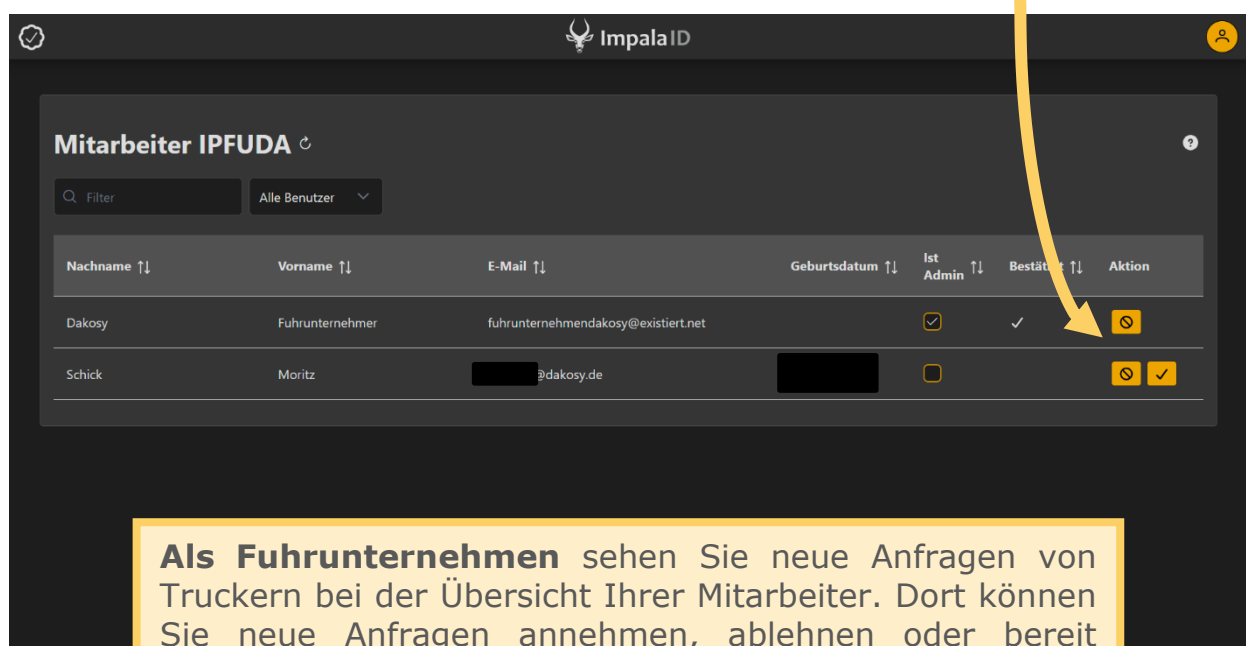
ImpalaID

Mitarbeiter IPFUDA

Filter

Alle Benutzer

| Nachname | Vorname | E-Mail | Geburtsdatum | Ist Admin | Bestät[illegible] | Aktion |
|---|---|---|---|---|---|---|
| Dakosy | Fuhrunternehmer | fuhrunternehmendakosy@existiert.net | | | ✓ | |
| Schick | Moritz | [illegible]@dakosy.de | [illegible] | | | |

**Als Fuhrunternehmen** sehen Sie neue Anfragen von Truckern bei der Übersicht Ihrer Mitarbeiter. Dort können Sie neue Anfragen annehmen, ablehnen oder bereit